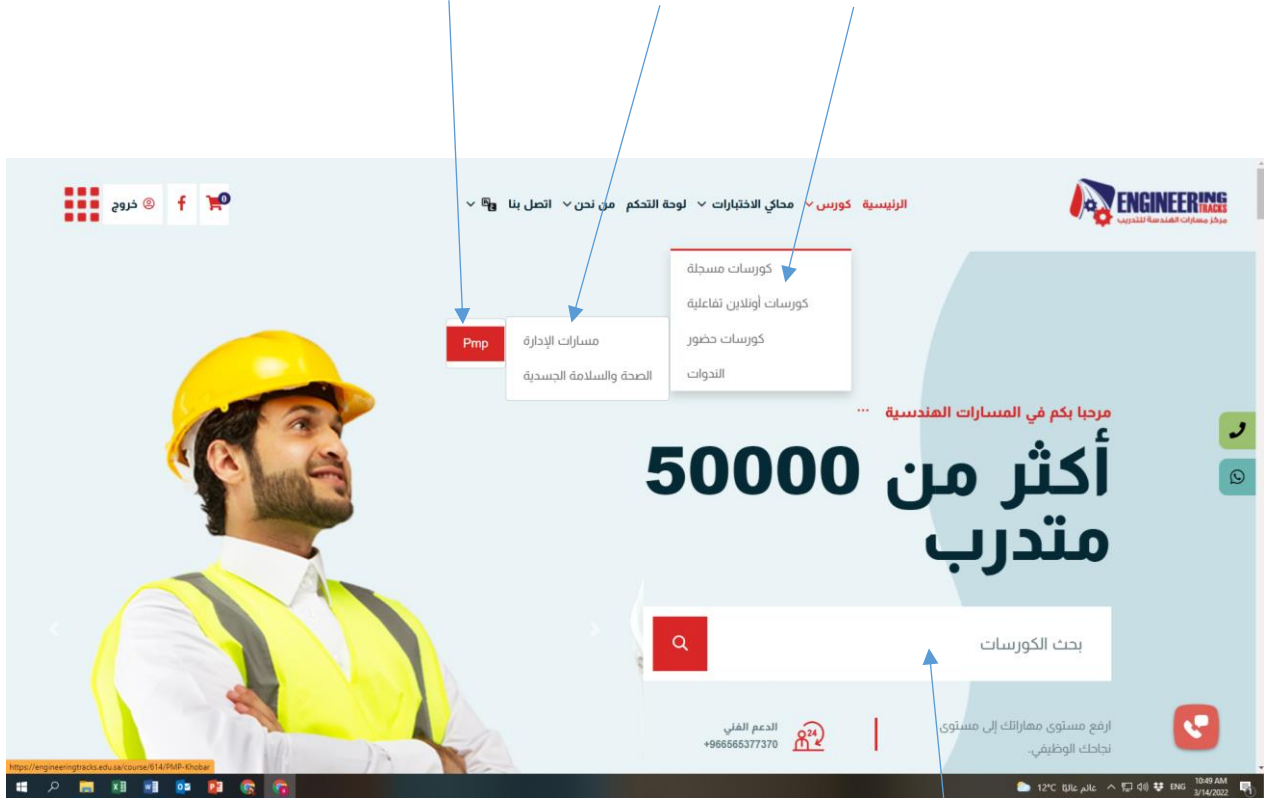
ENGINEERING TRACKS
مركز مسارات الهندسة للتدريب

الرئيسية كورس محاكي الاختبارات لوحة التحكم من نحن اتصل بنا

0 خروج

كورسات مسجلة
كورسات أونلاين تفاعلية
كورسات حضور
الندوات

مسارات الإدارة
الصحة والسلامة الجسدية

Pmp

مرحبا بكم في المسارات الهندسية

أكثر من 50000 متدرب

بحث الكورسات

ارفع مستوى مهاراتك إلى مستوى نجاحك الوظيفي.

الدعم الفني
+966565377370

24

https://engineeringtracks.edu.sa/course/614/PMP-Khobar

12°C عالم عالمًا ENG 10:49 AM 3/14/2022